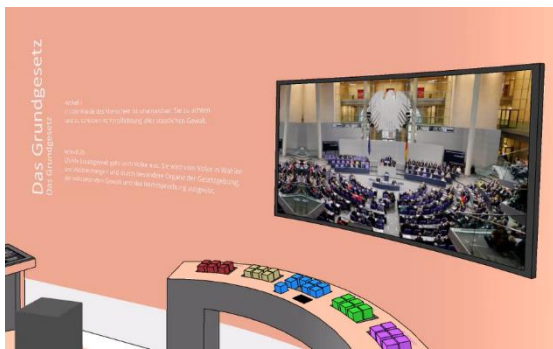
Das Grundgesetz
Das Grundgesetz

Artikel 1
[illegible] ist unantastbar. Sie zu achten und zu schützen ist Verpflichtung aller staatlichen Gewalt.

Artikel 20
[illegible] Staatsgewalt geht vom Volke aus. Sie wird vom Volke in Wahlen und Abstimmungen und durch besondere Organe der Gesetzgebung, der vollziehenden Gewalt und der Rechtsprechung ausgeübt.